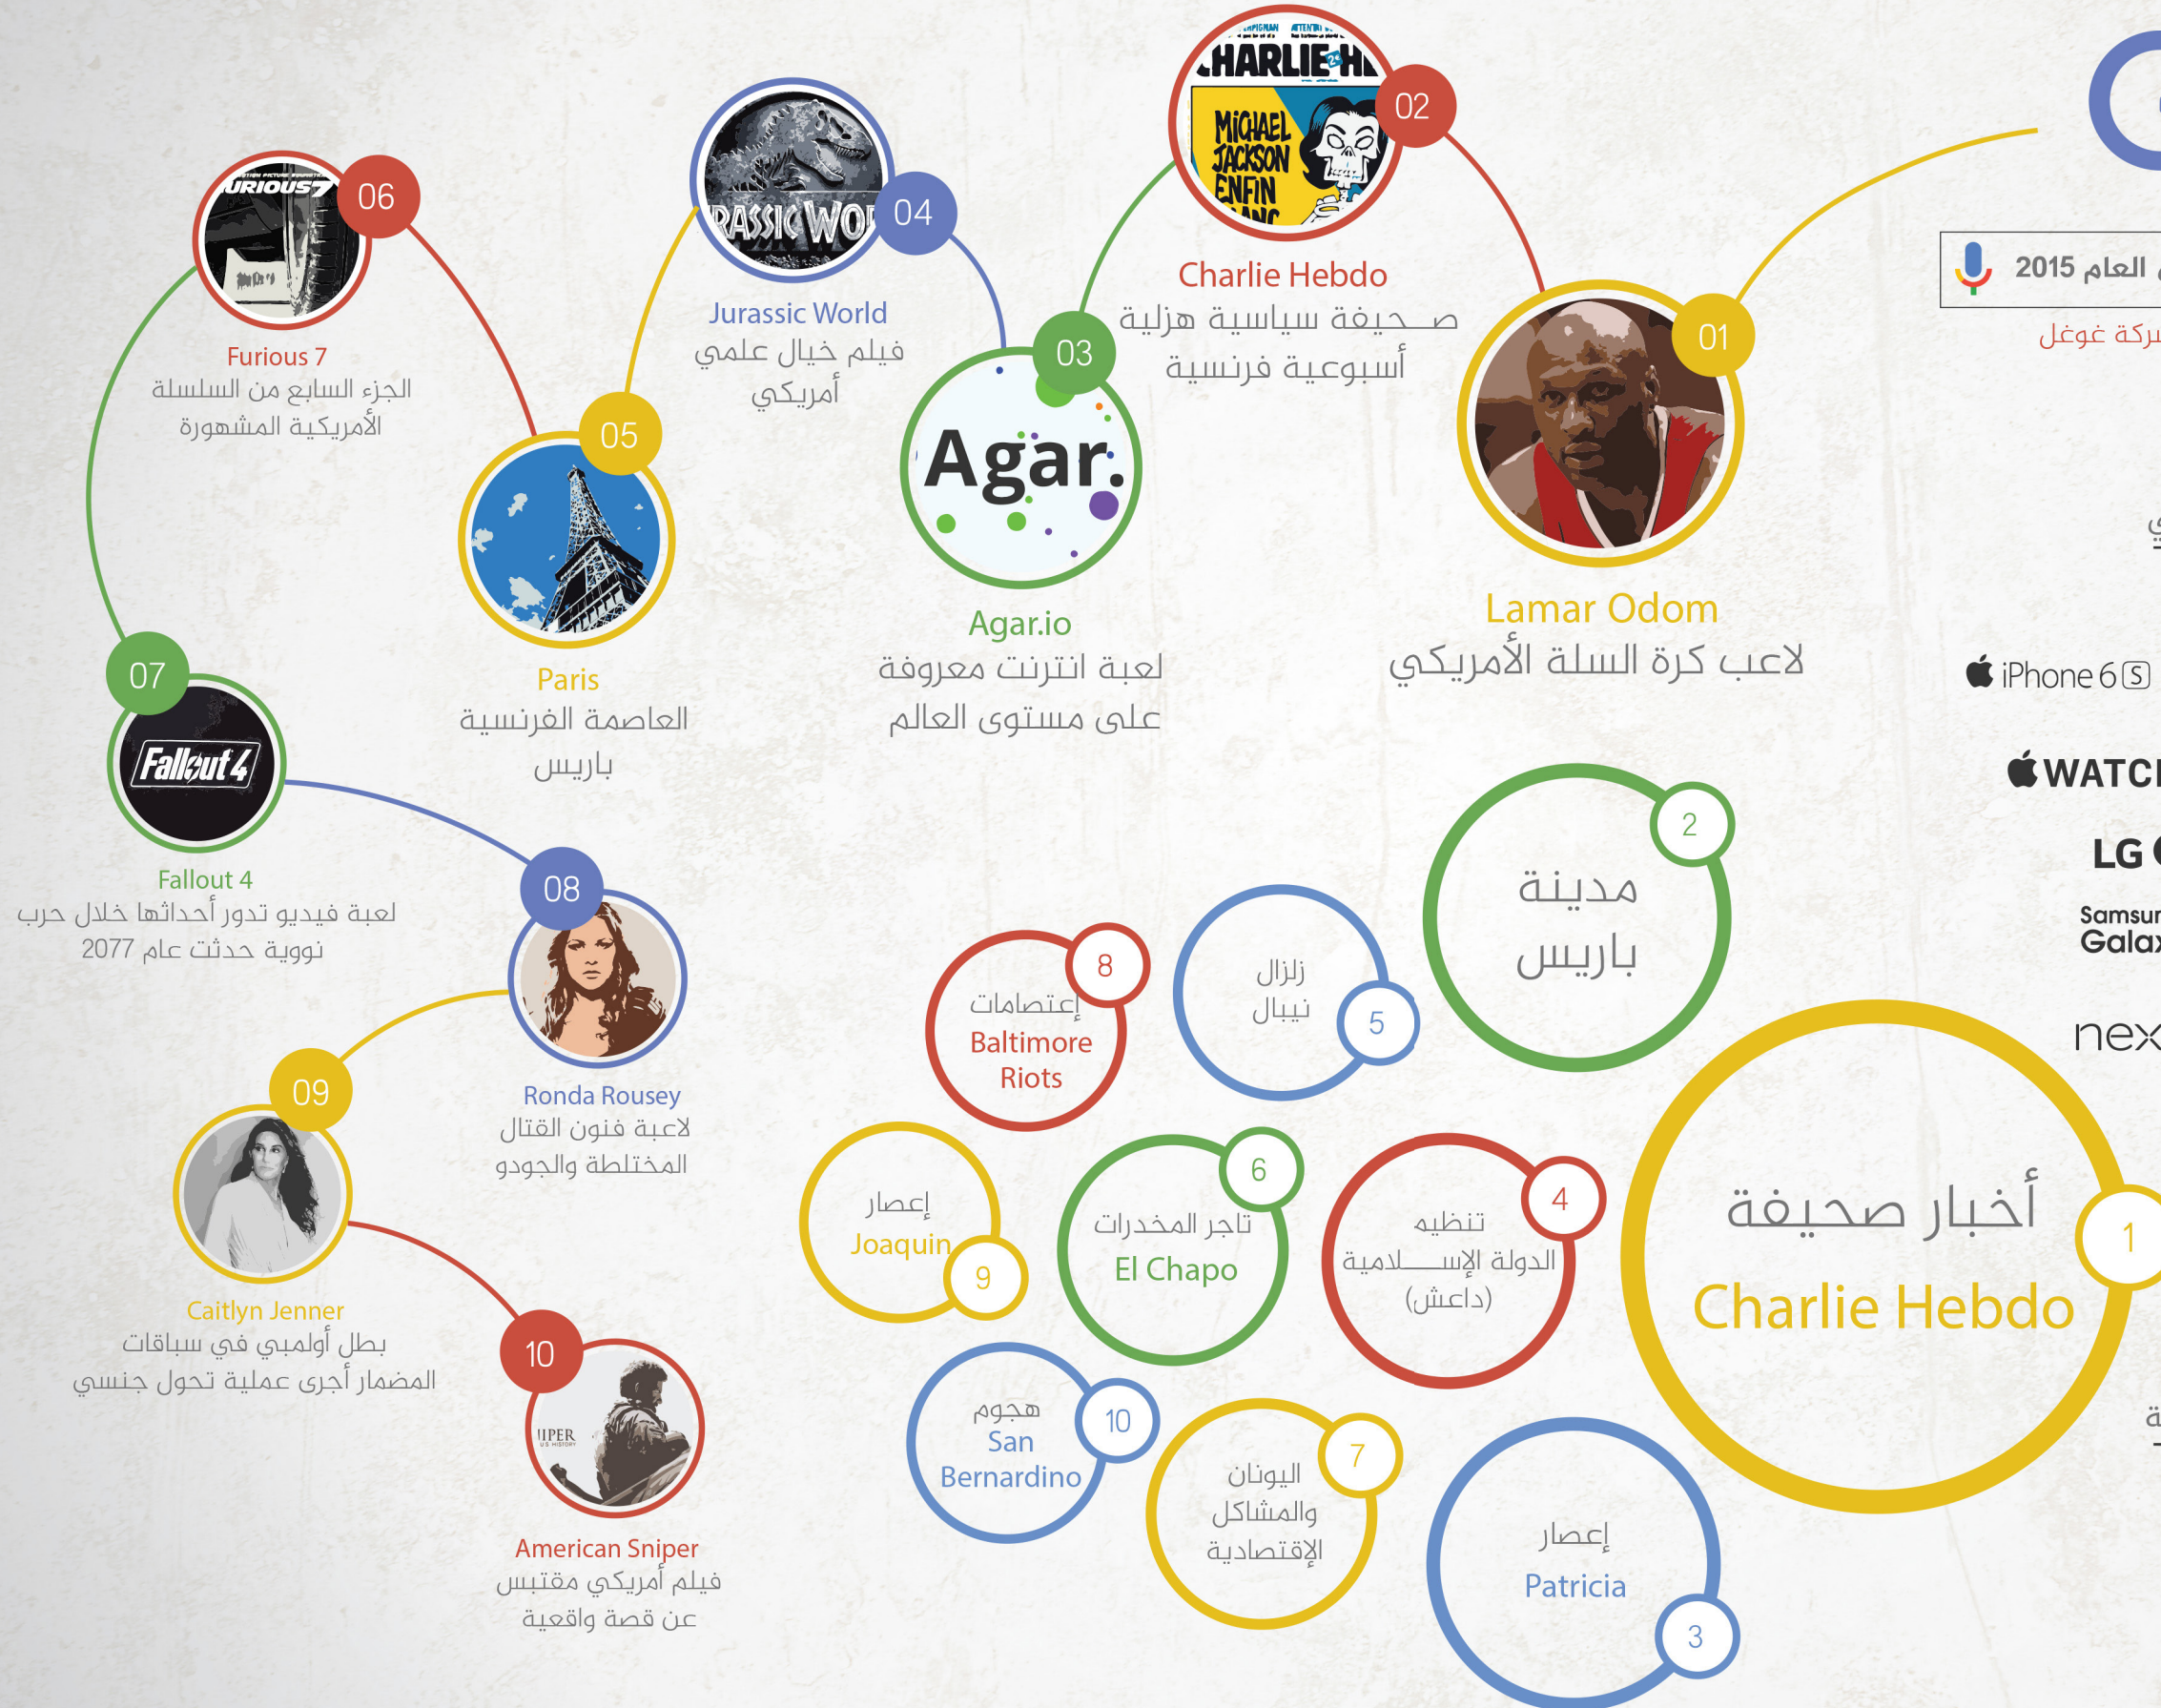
02
Charlie Hebdo
صـحيفة سياسية هزلية أسبوعية فرنسية

01
Lamar Odom
لاعب كرة السلة الأمريكي

03
Agar.
Agar.io
لعبة انترنت معروفة على مستوى العالم

04
Jurassic World
فيلم خيال علمي أمريكي

05
Paris
العاصمة الفرنسية باريس

06
Furious 7
الجزء السابع من السلسلة الأمريكية المشهورة

07
Fallout 4
Fallout 4
لعبة فيديو تدور أحداثها خلال حرب نووية حدثت عام 2077

08
Ronda Rousey
لاعبة فنون القتال المختلطة والجودو

09
Caitlyn Jenner
بطل أولمبي في سباقات المضمار أجرى عملية تحول جنسي

10
American Sniper
فيلم أمريكي مقتبس عن قصة واقعية

العام 2015
شركة غوغل

iPhone 6 S
WATCH
LG
Samsung Galax
nex

1
أخبار صحيفة
Charlie Hebdo

2
مدينة باريس

3
إعصار
Patricia

4
تنظيم الدولة الإسلامية (داعش)

5
زلزال نيبال

6
تاجر المخدرات
El Chapo

7
اليونان والمشاكل الإقتصادية

8
إعتصامات
Baltimore Riots

9
إعصار
Joaquin

10
هجوم
San Bernardino